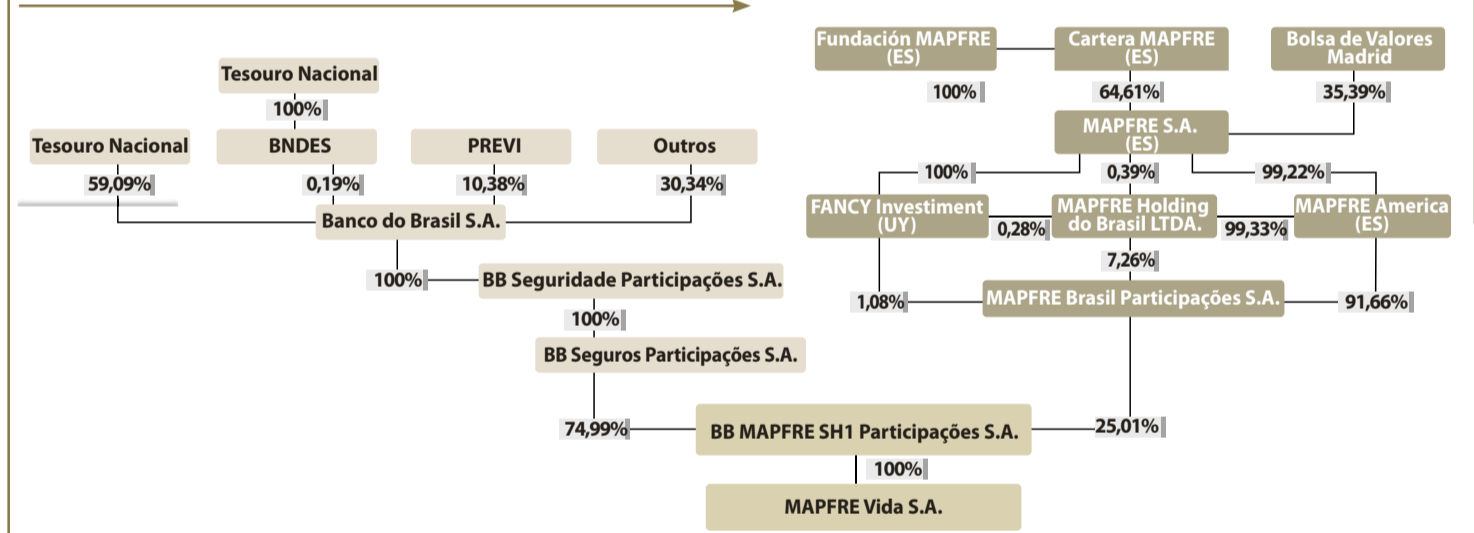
Tesouro Nacional
100%
Tesouro Nacional
BNDES
PREVI
Outros
59,09%
0,19%
10,38%
30,34%
Banco do Brasil S.A.
100%
BB Seguridade Participações S.A.
100%
BB Seguros Participações S.A.
74,99%
BB MAPFRE SH1 Participações S.A.
100%
MAPFRE Vida S.A.

Fundación MAPFRE (ES)
Cartera MAPFRE (ES)
Bolsa de Valores Madrid
100%
64,61%
35,39%
MAPFRE S.A. (ES)
100%
0,39%
99,22%
FANCY Investiment (UY)
0,28%
MAPFRE Holding do Brasil LTDA.
99,33%
MAPFRE America (ES)
7,26%
1,08%
MAPFRE Brasil Participações S.A.
91,66%
25,01%